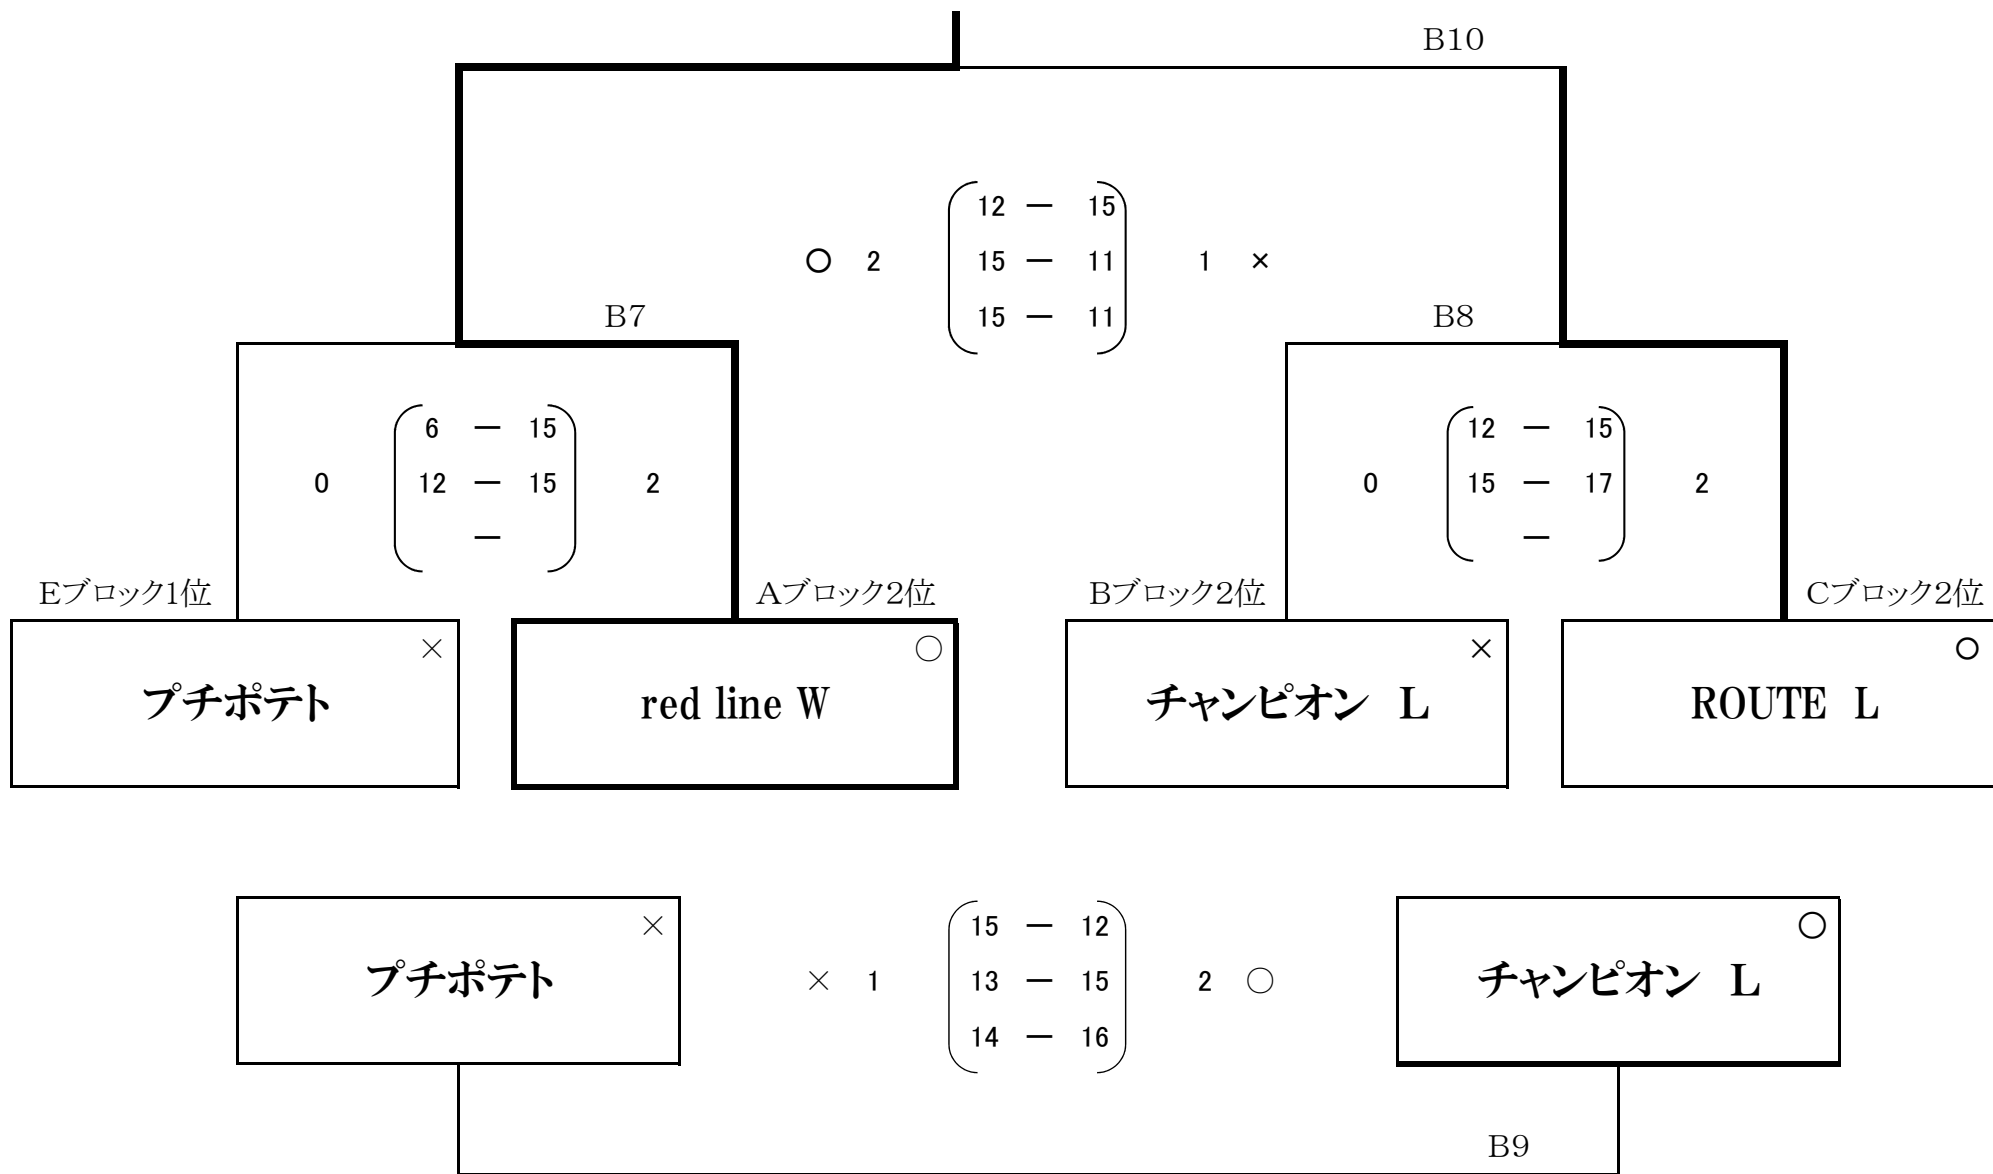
B10

○ 2 (12 — 15, 15 — 11, 15 — 11) 1 ×

B7

0 (6 — 15, 12 — 15, —) 2

B8

0 (12 — 15, 15 — 17, —) 2

Eブロック1位

Aブロック2位

Bブロック2位

Cブロック2位

×
プチポテト

○
red line W

×
チャンピオン L

○
ROUTE L

×
プチポテト

× 1 (15 — 12, 13 — 15, 14 — 16) 2 ○

○
チャンピオン L

B9